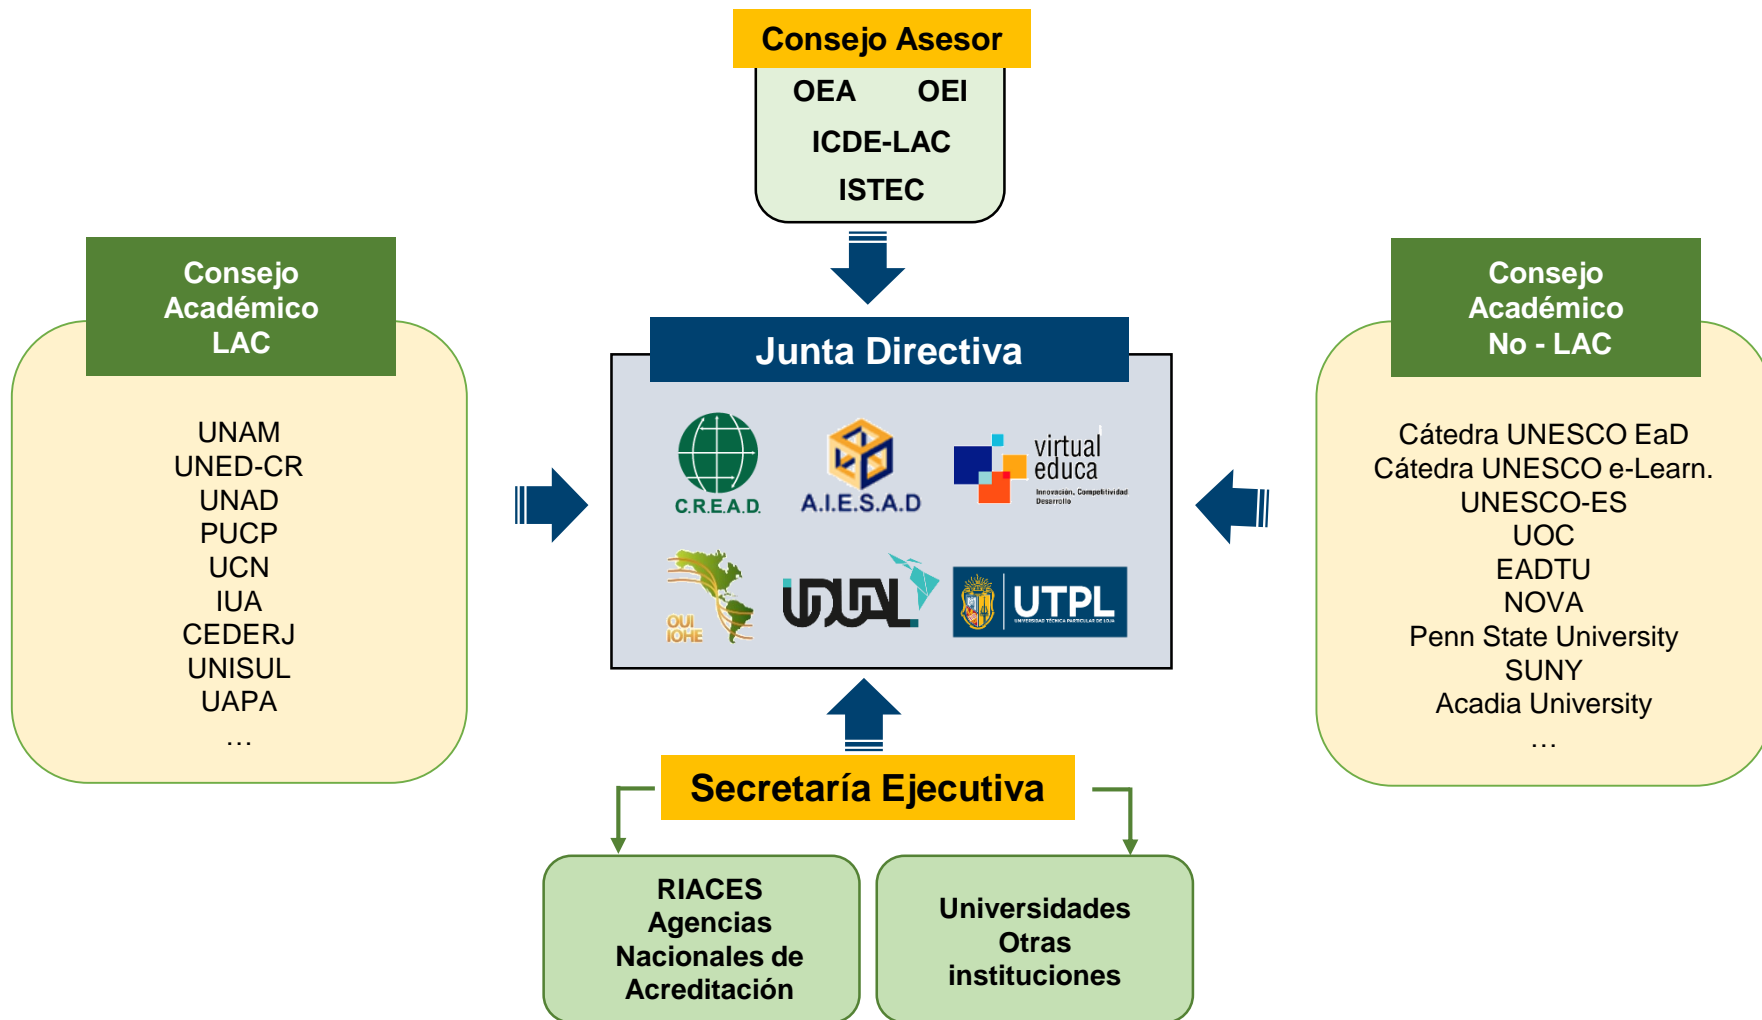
Consejo Asesor

OEA OEI
ICDE-LAC
ISTEC

Consejo Académico LAC

UNAM
UNED-CR
UNAD
PUCP
UCN
IUA
CEDERJ
UNISUL
UAPA
…

Junta Directiva

C.R.E.A.D.
A.I.E.S.A.D
virtual educa
Innovación, Competitividad Desarrollo
OUI IOHE
UDUAL
UTPL
UNIVERSIDAD TÉCNICA PARTICULAR DE LOJA

Consejo Académico No - LAC

Cátedra UNESCO EaD
Cátedra UNESCO e-Learn.
UNESCO-ES
UOC
EADTU
NOVA
Penn State University
SUNY
Acadia University
…

Secretaría Ejecutiva

RIACES
Agencias
Nacionales de
Acreditación

Universidades
Otras
instituciones